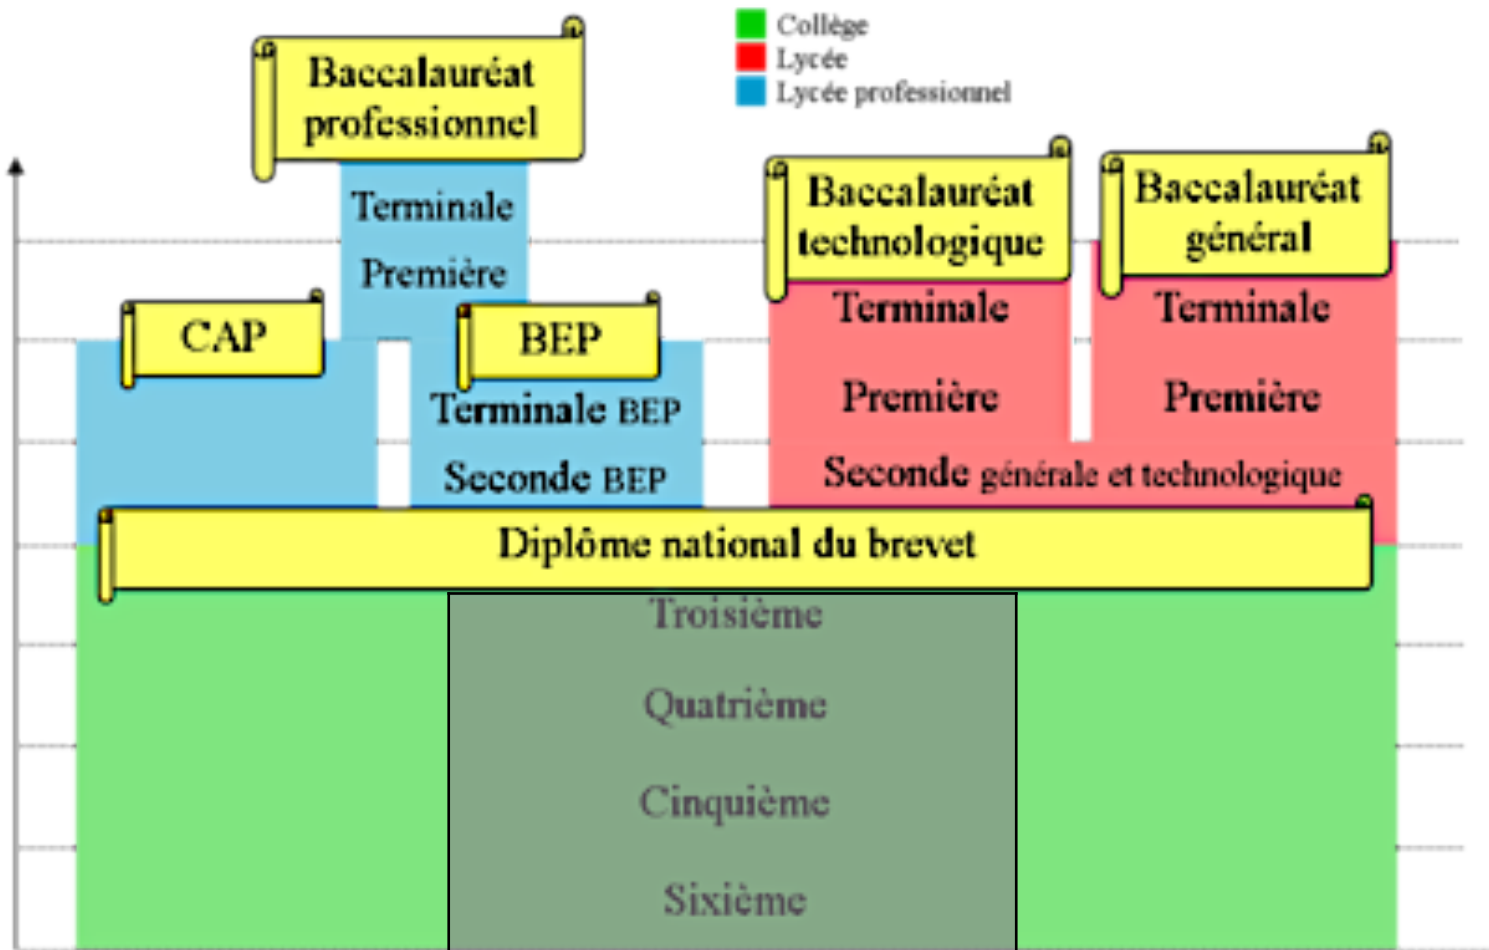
Collège
Lycée
Lycée professionnel

Baccalauréat professionnel
Terminale
Première

CAP

BEP
Terminale BEP
Seconde BEP

Baccalauréat technologique
Terminale
Première

Baccalauréat général
Terminale
Première

Seconde générale et technologique

Diplôme national du brevet

Troisième
Quatrième
Cinquième
Sixième